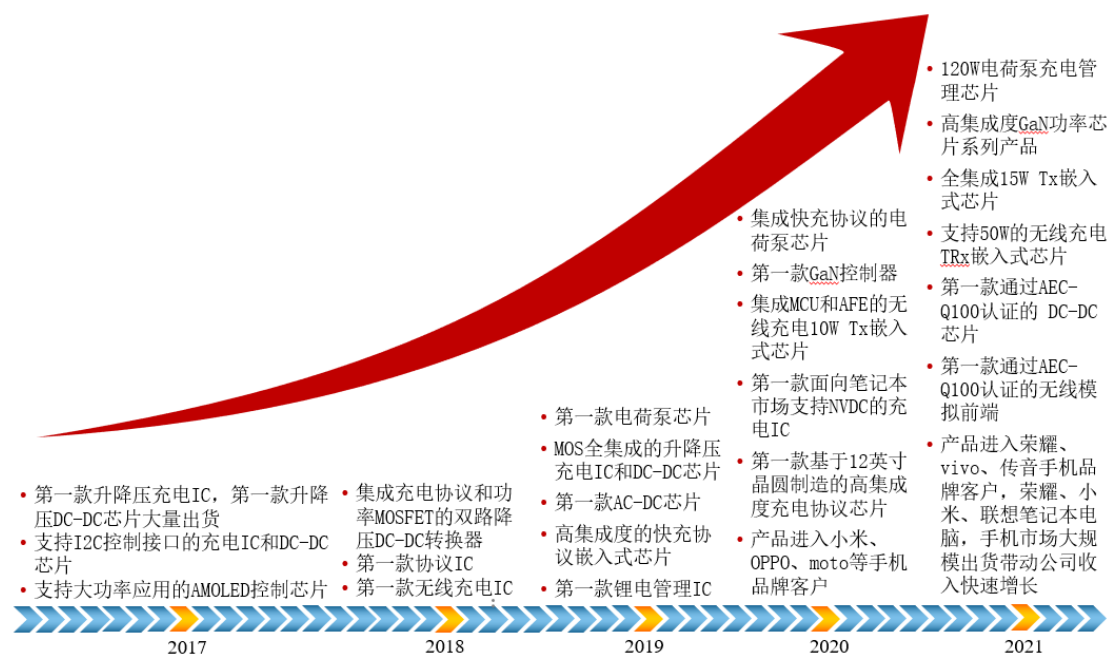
• 第一款升降压充电IC，第一款升降压DC-DC芯片大量出货
• 支持I2C控制接口的充电IC和DC-DC芯片
• 支持大功率应用的AMOLED控制芯片

2017

• 集成充电协议和功率MOSFET的双路降压DC-DC转换器
• 第一款协议IC
• 第一款无线充电IC

2018

• 第一款电荷泵芯片
• MOS全集成的升降压充电IC和DC-DC芯片
• 第一款AC-DC芯片
• 高集成度的快充协议嵌入式芯片
• 第一款锂电管理IC

2019

• 集成快充协议的电荷泵芯片
• 第一款GaN控制器
• 集成MCU和AFE的无线充电10W Tx嵌入式芯片
• 第一款面向笔记本市场支持NVDC的充电IC
• 第一款基于12英寸晶圆制造的高集成度充电协议芯片
• 产品进入小米、OPPO、moto等手机品牌客户

2020

• 120W电荷泵充电管理芯片
• 高集成度GaN功率芯片系列产品
• 全集成15W Tx嵌入式芯片
• 支持50W的无线充电TRx嵌入式芯片
• 第一款通过AEC-Q100认证的 DC-DC芯片
• 第一款通过AEC-Q100认证的无线模拟前端
• 产品进入荣耀、vivo、传音手机品牌客户，荣耀、小米、联想笔记本电脑，手机市场大规模出货带动公司收入快速增长

2021